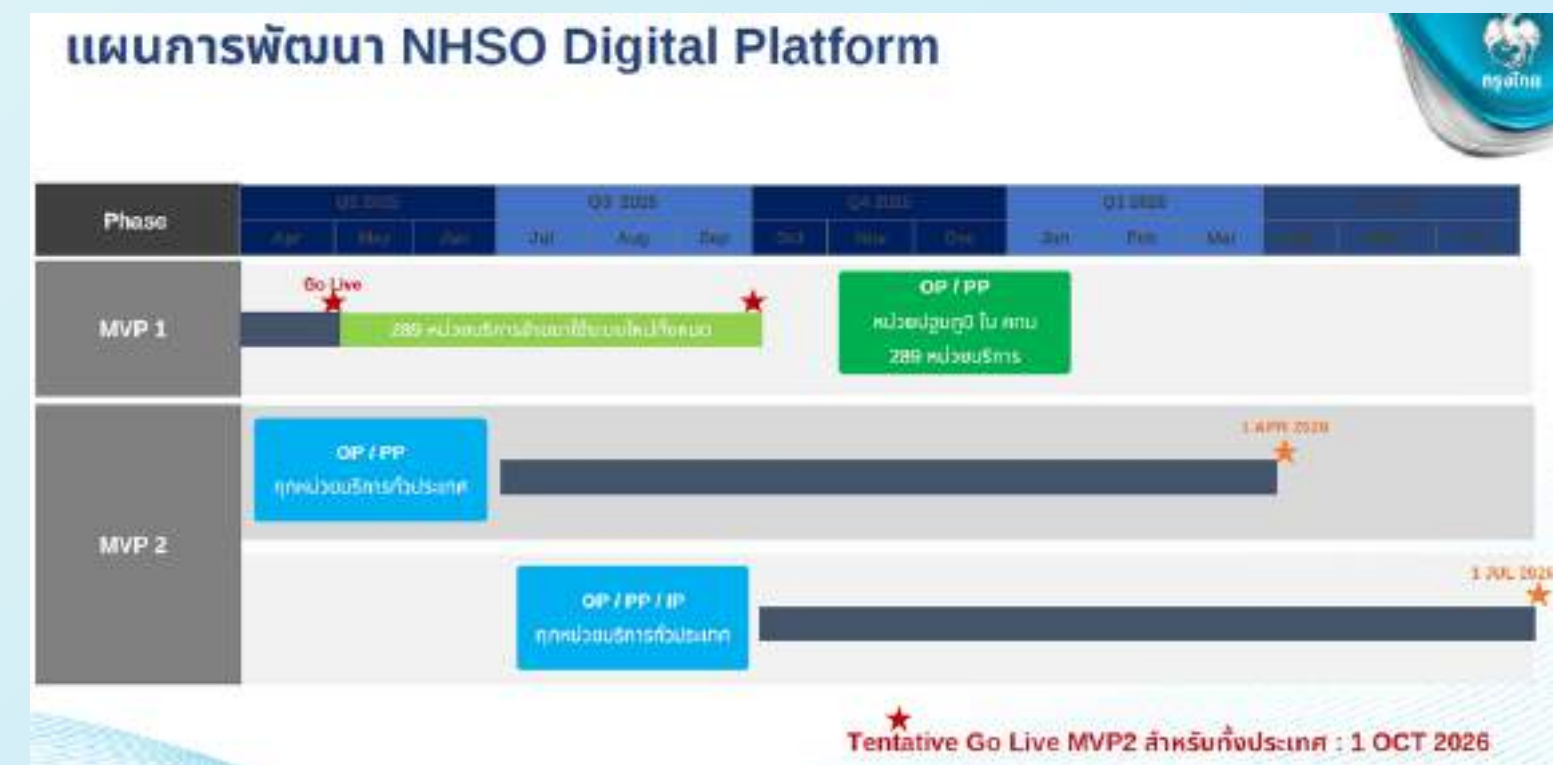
แผนการพัฒนา NHSO Digital Platform

กรุงไทย

| Phase | Q2 2025 | | | Q3 2025 | | | Q4 2025 | | | Q1 2026 | | | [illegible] | | |
|---|---|---|---|---|---|---|---|---|---|---|---|---|---|---|---|
| | Apr | May | Jun | Jul | Aug | Sep | Oct | Nov | Dec | Jan | Feb | Mar | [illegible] | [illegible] | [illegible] |

MVP 1

Go Live

289 หน่วยบริการต้นแบบใช้ระบบใหม่ทั้งหมด

OP / PP
หน่วยปฐมภูมิ ใน ศกม
289 หน่วยบริการ

MVP 2

OP / PP
ทุกหน่วยบริการทั่วประเทศ

1 APR 2026

OP / PP / IP
ทุกหน่วยบริการทั่วประเทศ

1 JUL 2026

Tentative Go Live MVP2 สำหรับทั้งประเทศ : 1 OCT 2026